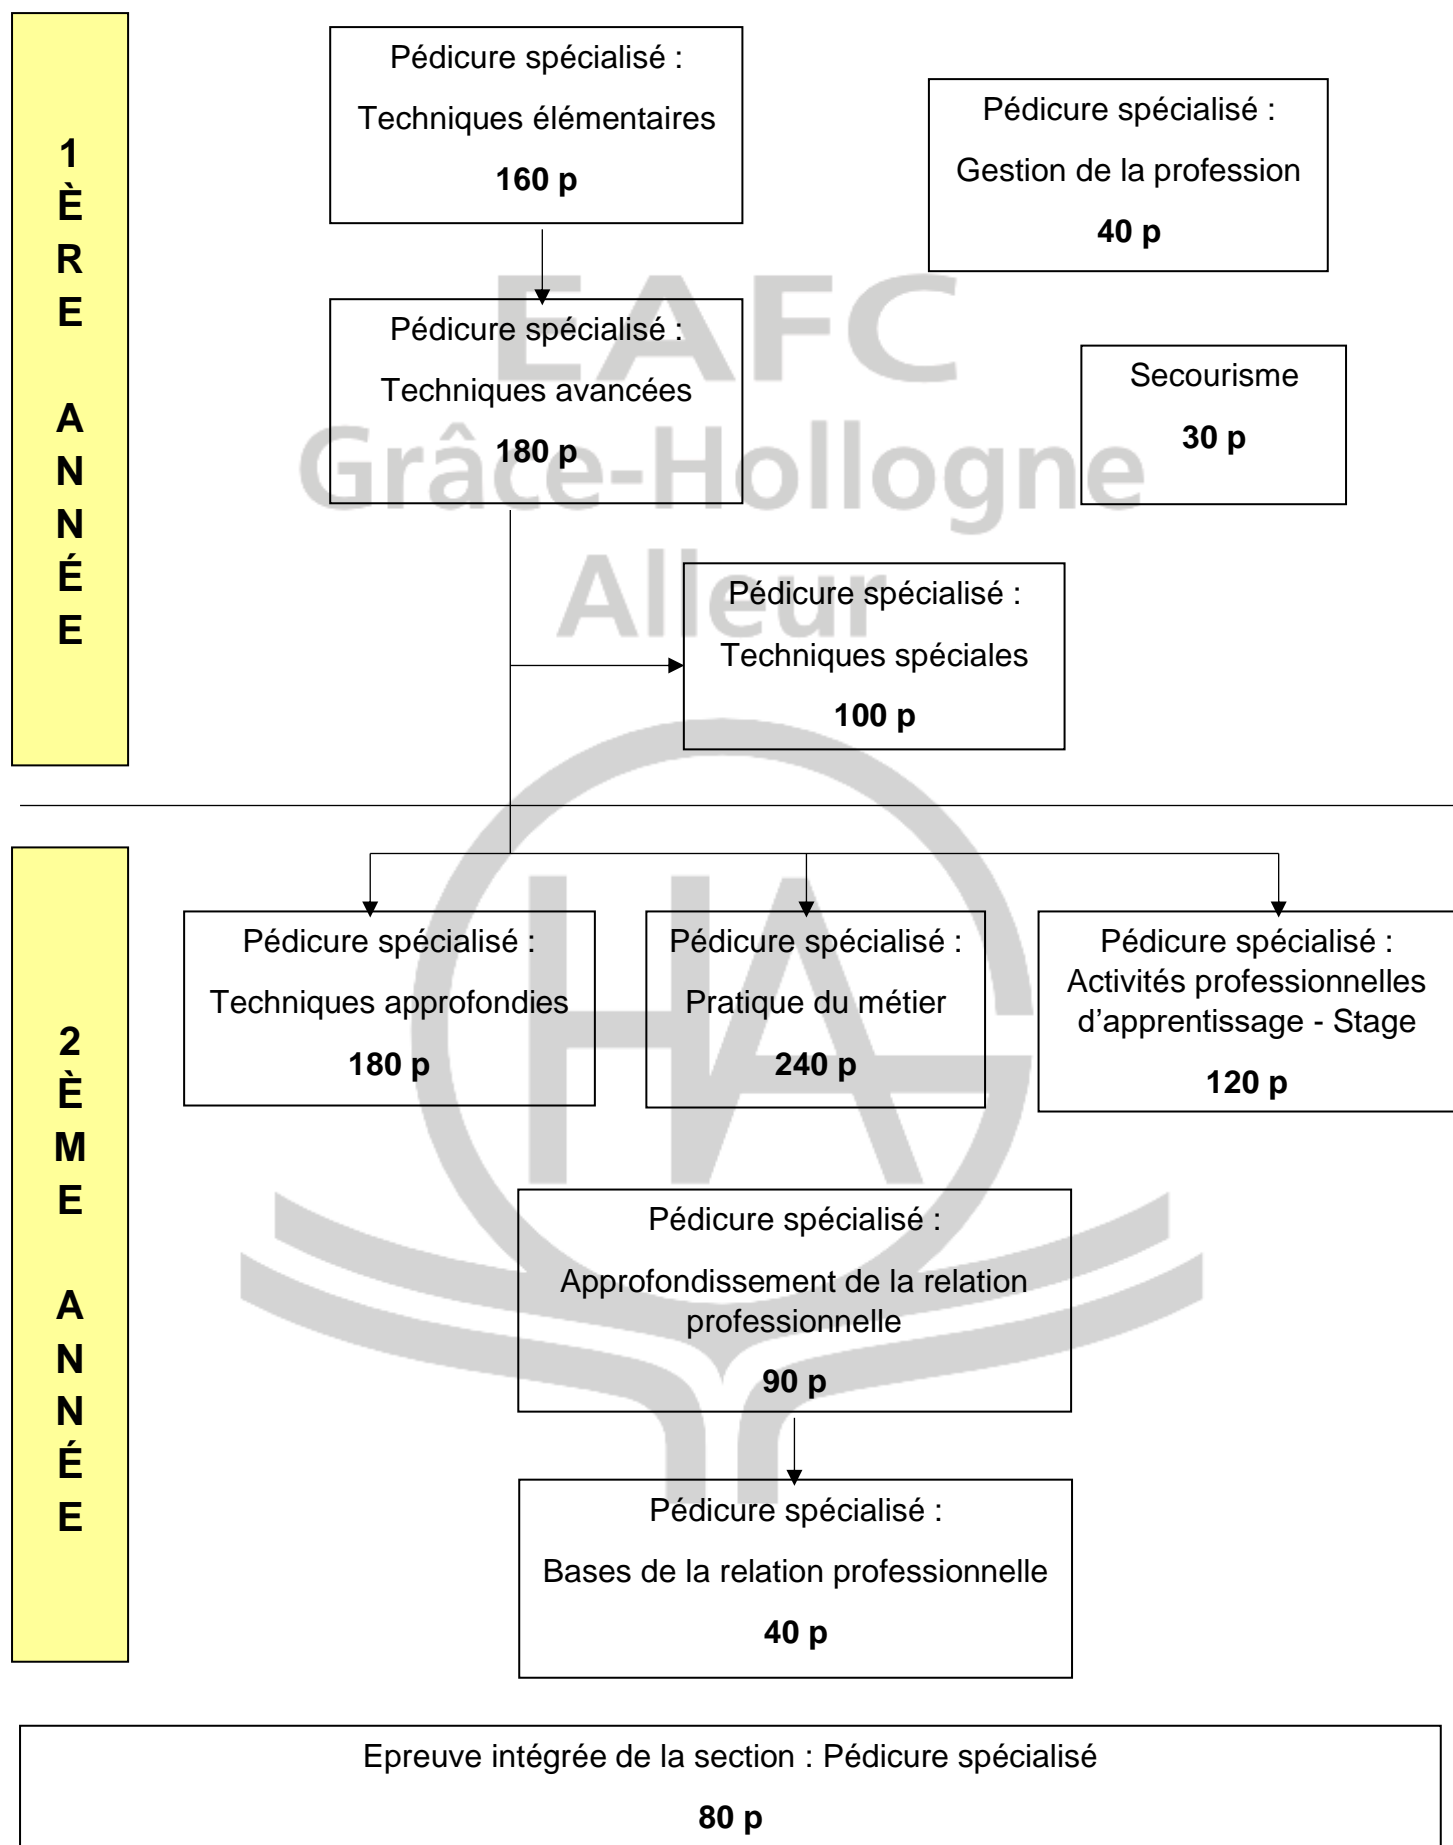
1ÈRE ANNÉE

Pédicure spécialisé :
Techniques élémentaires
**160 p**

Pédicure spécialisé :
Gestion de la profession
**40 p**

Pédicure spécialisé :
Techniques avancées
**180 p**

Secourisme
**30 p**

EAFC Grâce-Hollogne Alleur

Pédicure spécialisé :
Techniques spéciales
**100 p**

2ÈME ANNÉE

Pédicure spécialisé :
Techniques approfondies
**180 p**

Pédicure spécialisé :
Pratique du métier
**240 p**

Pédicure spécialisé :
Activités professionnelles d'apprentissage - Stage
**120 p**

Pédicure spécialisé :
Approfondissement de la relation professionnelle
**90 p**

Pédicure spécialisé :
Bases de la relation professionnelle
**40 p**

Epreuve intégrée de la section : Pédicure spécialisé
**80 p**